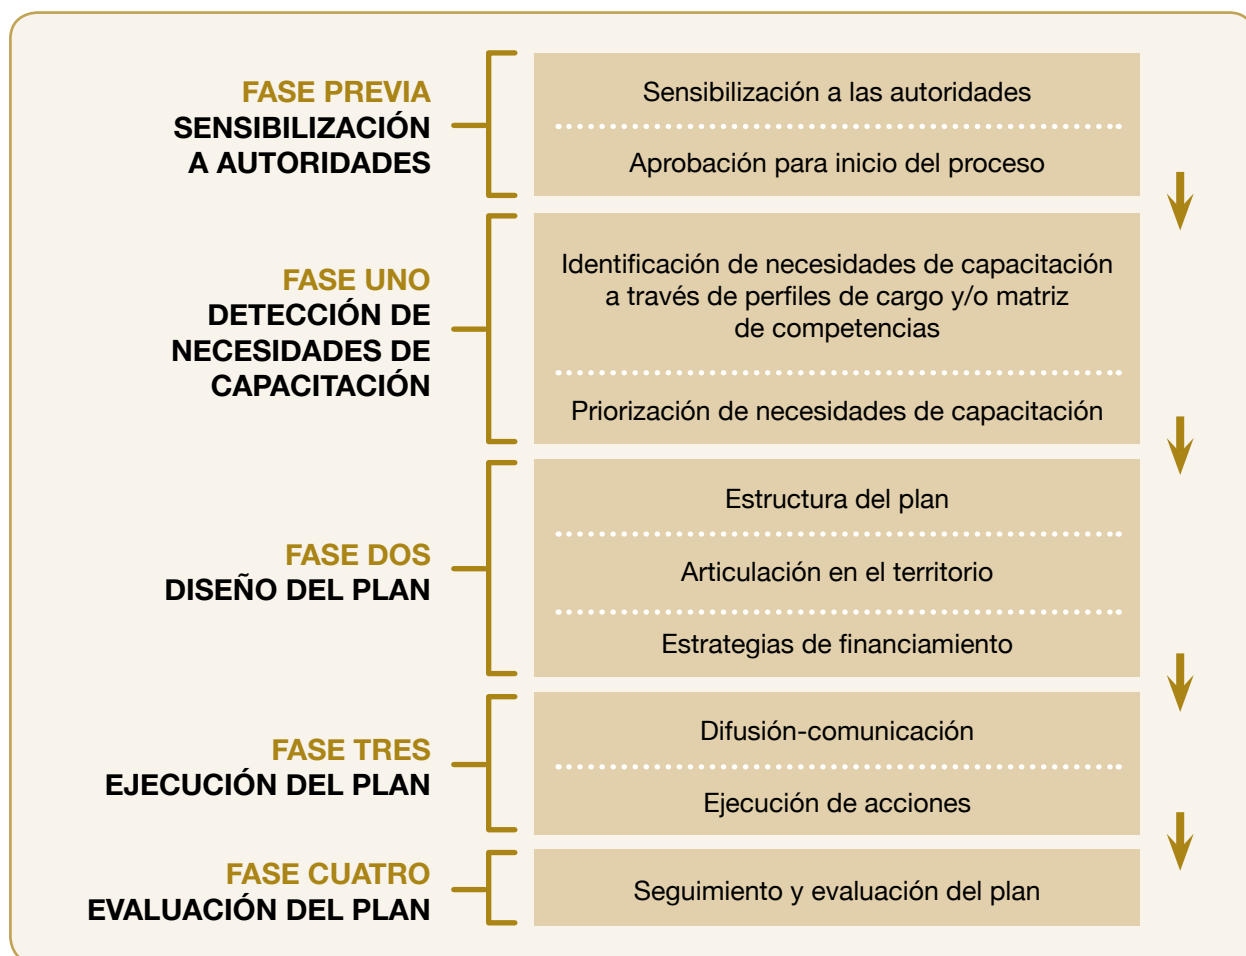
FASE PREVIA
SENSIBILIZACIÓN A AUTORIDADES

Sensibilización a las autoridades

Aprobación para inicio del proceso

FASE UNO
DETECCIÓN DE NECESIDADES DE CAPACITACIÓN

Identificación de necesidades de capacitación a través de perfiles de cargo y/o matriz de competencias

Priorización de necesidades de capacitación

FASE DOS
DISEÑO DEL PLAN

Estructura del plan

Articulación en el territorio

Estrategias de financiamiento

FASE TRES
EJECUCIÓN DEL PLAN

Difusión-comunicación

Ejecución de acciones

FASE CUATRO
EVALUACIÓN DEL PLAN

Seguimiento y evaluación del plan